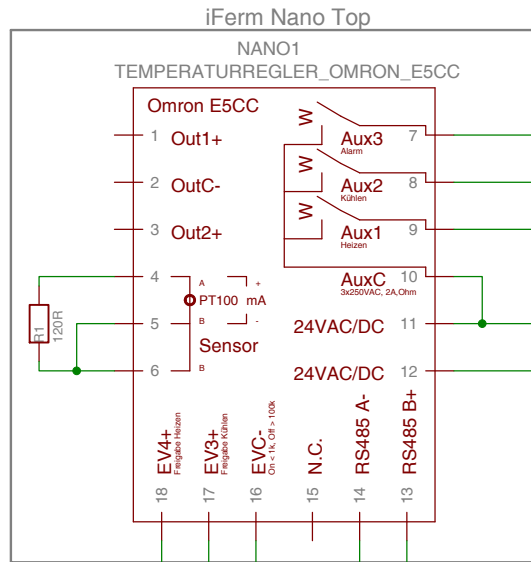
iFerm Nano Top

NANO1

TEMPERATURREGLER_OMRON_E5CC

Omron E5CC

1 Out1+

2 OutC-

3 Out2+

4

5

6

A +

PT100 mA

B -

Sensor

B

R1 120R

W

W

W

Aux3
Alarm
7

Aux2
Kühlen
8

Aux1
Heizen
9

AuxC
3x250VAC, 2A,Ohm
10

24VAC/DC 11

24VAC/DC 12

EV4+
Freigabe Heizen
18

EV3+
Freigabe Kühlen
17

EVC-
On < 1k, Off > 100k
16

N.C.
15

RS485 A-
14

RS485 B+
13